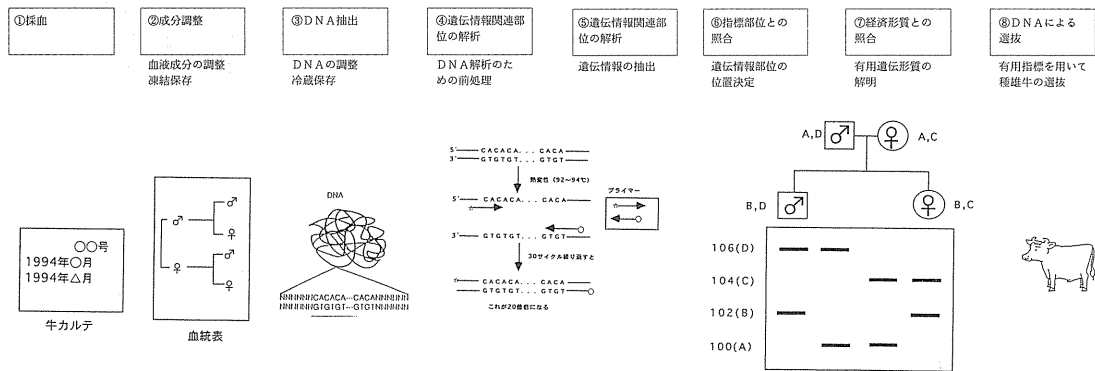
①採血

②成分調整

血液成分の調整
凍結保存

③DNA抽出

DNAの調整
冷蔵保存

④遺伝情報関連部位の解析

DNA解析のための前処理

⑤遺伝情報関連部位の解析

遺伝情報の抽出

⑥指標部位との照合

遺伝情報部位の位置決定

⑦経済形質との照合

有用遺伝形質の解明

⑧DNAによる選抜

有用指標を用いて種雄牛の選抜

○○号
1994年○月
1994年△月

牛カルテ

♂ ♂ ♀ ♀ ♂ ♀

血統表

DNA

NNNNNNCACACA···CACANNNNNN
NNNNNNGTGTGT···GTGTNNNNNN

5' CACACA... CACA
3' GTGTGT... GTGT

熱変性（92〜94℃）

プライマー

5' CACACA... CACA

3' GTGTGT... GTGT

30サイクル繰り返すと

CACACA... CACA
GTGTGT... GTGT

これが20億倍になる

A,D ♂ ♀ A,C

B,D ♂ ♀ B,C

106(D)
104(C)
102(B)
100(A)